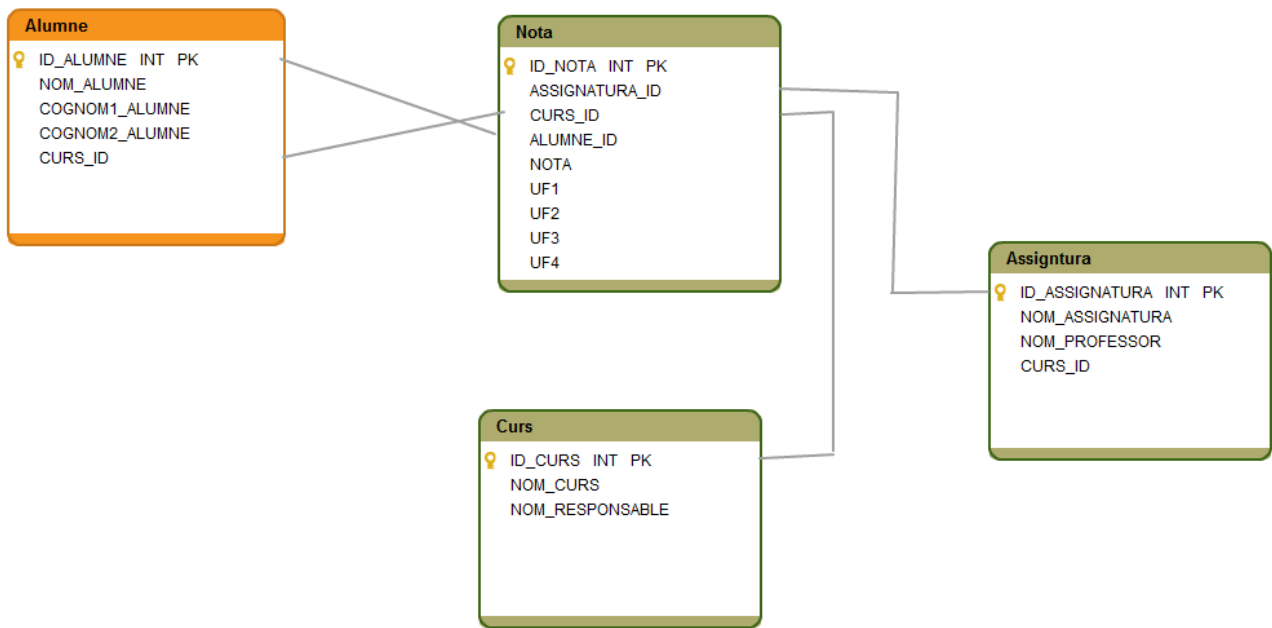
Alumne
ID_ALUMNE INT PK
NOM_ALUMNE
COGNOM1_ALUMNE
COGNOM2_ALUMNE
CURS_ID

Nota
ID_NOTA INT PK
ASSIGNATURA_ID
CURS_ID
ALUMNE_ID
NOTA
UF1
UF2
UF3
UF4

Assigntura
ID_ASSIGNATURA INT PK
NOM_ASSIGNATURA
NOM_PROFESSOR
CURS_ID

Curs
ID_CURS INT PK
NOM_CURS
NOM_RESPONSABLE